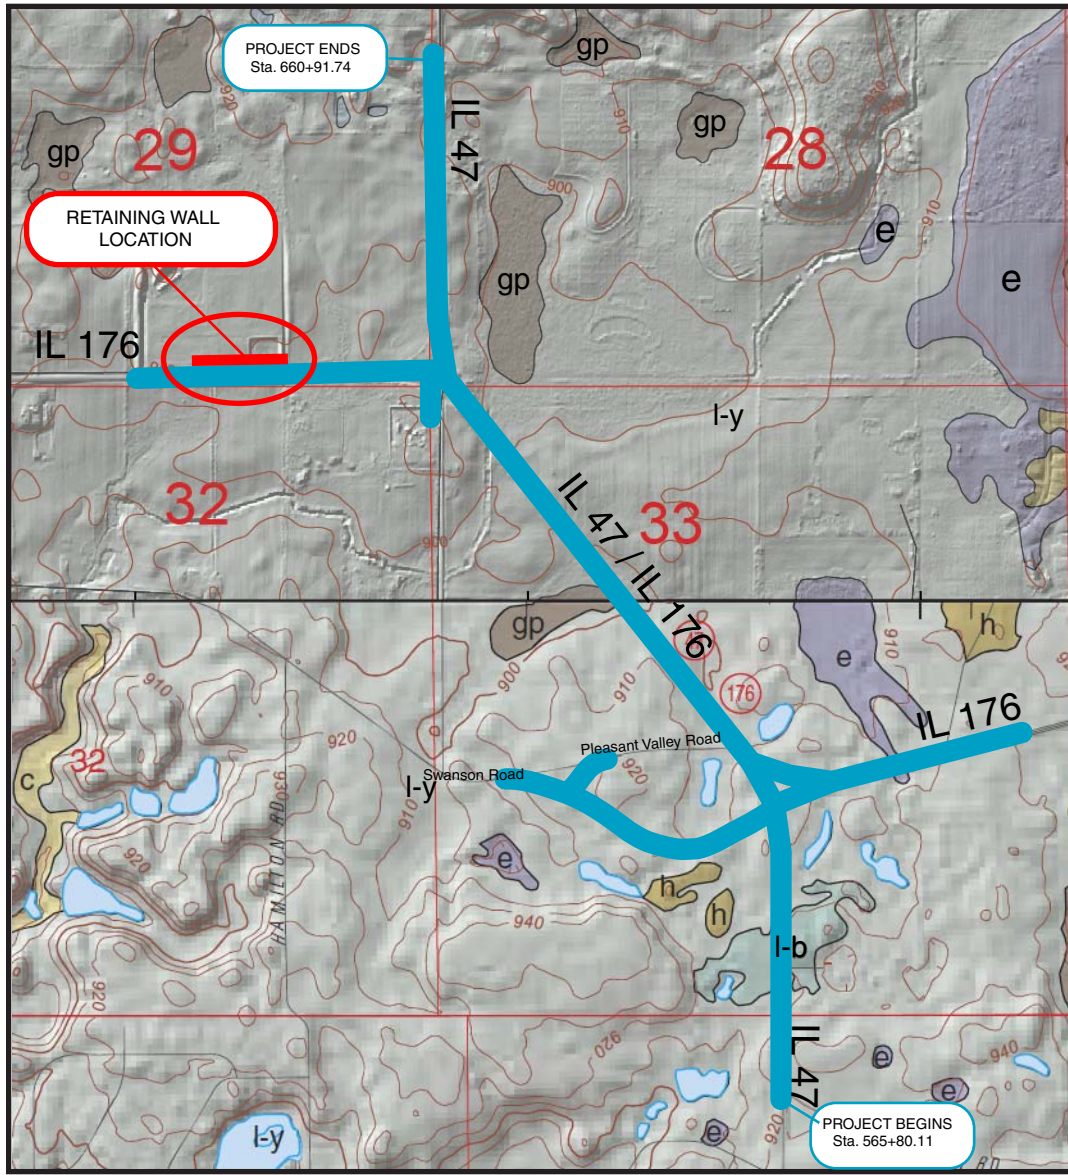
PROJECT ENDS
Sta. 660+91.74

gp

IL 47

gp

29

28

gp

920

910

900

RETAINING WALL
LOCATION

gp

e

e

910

IL 176

l-y

32

IL 47 / IL 176

33

900

gp

h

910

e

910

176

910

IL 176

32

920

c

920

Pleasant Valley Road

Swanson Road

l-y

920

910

HAMILTON RD

e

h

920

h

940

l-b

920

IL 47

e

940

920

e

e

l-y

920

PROJECT BEGINS
Sta. 565+80.11

RD